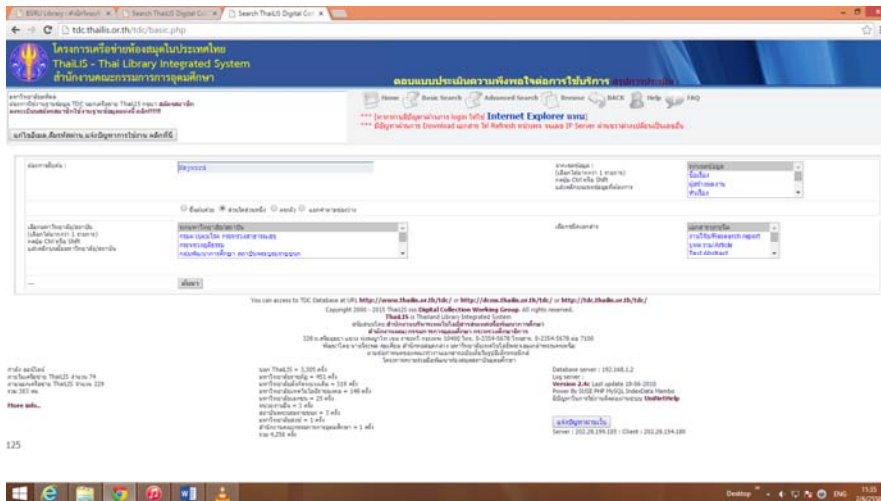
BSRU Library : ... | Search ThaiLIS Digital Col... | Search ThaiLIS Digital Col...

tdc.thailis.or.th/tdc/basic.php

โครงการเครือข่ายห้องสมุดในประเทศไทย
ThaiLIS - Thai Library Integrated System
สำนักงานคณะกรรมการการอุดมศึกษา

ตอบแบบประเมินความพึงพอใจต่อการใช้บริการ

Home | Basic Search | Advanced Search | Browse | BACK | Help | FAQ

*** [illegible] Internet Explorer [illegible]
*** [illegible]

แก้ไขข้อมูล,ติดต่อผ่าน,แจ้งปัญหาการใช้งาน คลิกที่นี่

คำค้นหา : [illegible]

เขตข้อมูล :
ทุกเขตข้อมูล
ชื่อเรื่อง
ผู้แต่ง
หัวเรื่อง

มหาวิทยาลัย/สถาบัน :
ทุกมหาวิทยาลัย/สถาบัน

เลือกประเภท :
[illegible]
งานวิจัย/Research report
บทความ/Article
Text Abstract

ค้นหา

You can access to TDC Database at URL http://www.thailis.or.th/tdc/ or http://dcms.thailis.or.th/tdc/ or http://tdc.thailis.or.th/tdc/
Copyright 2000 - 2015 ThaiLIS Digital Collection Working Group. All rights reserved.
ThaiLIS is Thailand Library Integrated System

More info...

Database server : 192.168.1.2
Version 2.4c Last update 18-06-2010
Server : 202.28.199.105 : Client : 202.28.154.180

125

Desktop ENG 11:35